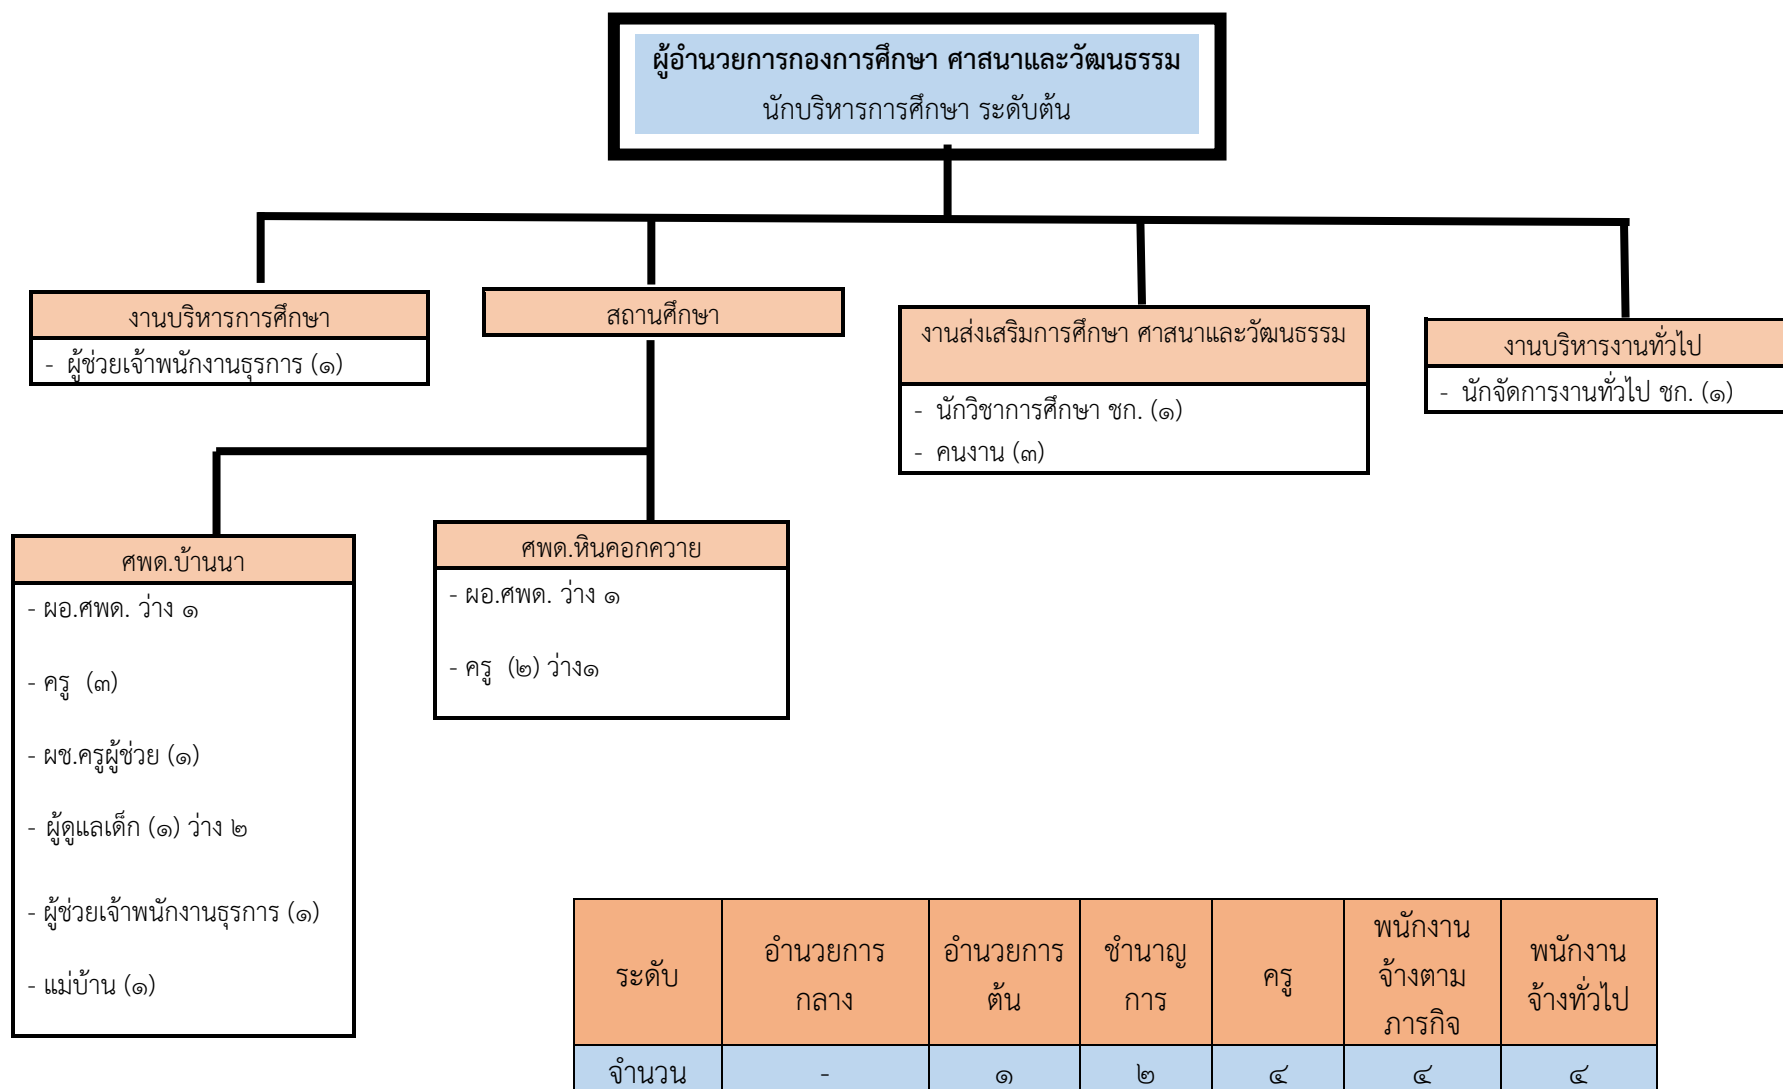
ผู้อำนวยการกองการศึกษา ศาสนาและวัฒนธรรม
นักบริหารการศึกษา ระดับต้น

งานบริหารการศึกษา
- ผู้ช่วยเจ้าพนักงานธุรการ (๑)

สถานศึกษา

งานส่งเสริมการศึกษา ศาสนาและวัฒนธรรม
- นักวิชาการศึกษา ชก. (๑)
- คนงาน (๓)

งานบริหารงานทั่วไป
- นักจัดการงานทั่วไป ชก. (๑)

ศพด.บ้านนา
- ผอ.ศพด. ว่าง ๑
- ครู (๓)
- ผช.ครูผู้ช่วย (๑)
- ผู้ดูแลเด็ก (๑) ว่าง ๒
- ผู้ช่วยเจ้าพนักงานธุรการ (๑)
- แม่บ้าน (๑)

ศพด.หินคอกควาย
- ผอ.ศพด. ว่าง ๑
- ครู (๒) ว่าง๑

| ระดับ | อำนวยการกลาง | อำนวยการต้น | ชำนาญการ | ครู | พนักงานจ้างตามภารกิจ | พนักงานจ้างทั่วไป |
|---|---|---|---|---|---|---|
| จำนวน | - | ๑ | ๒ | ๔ | ๔ | ๔ |